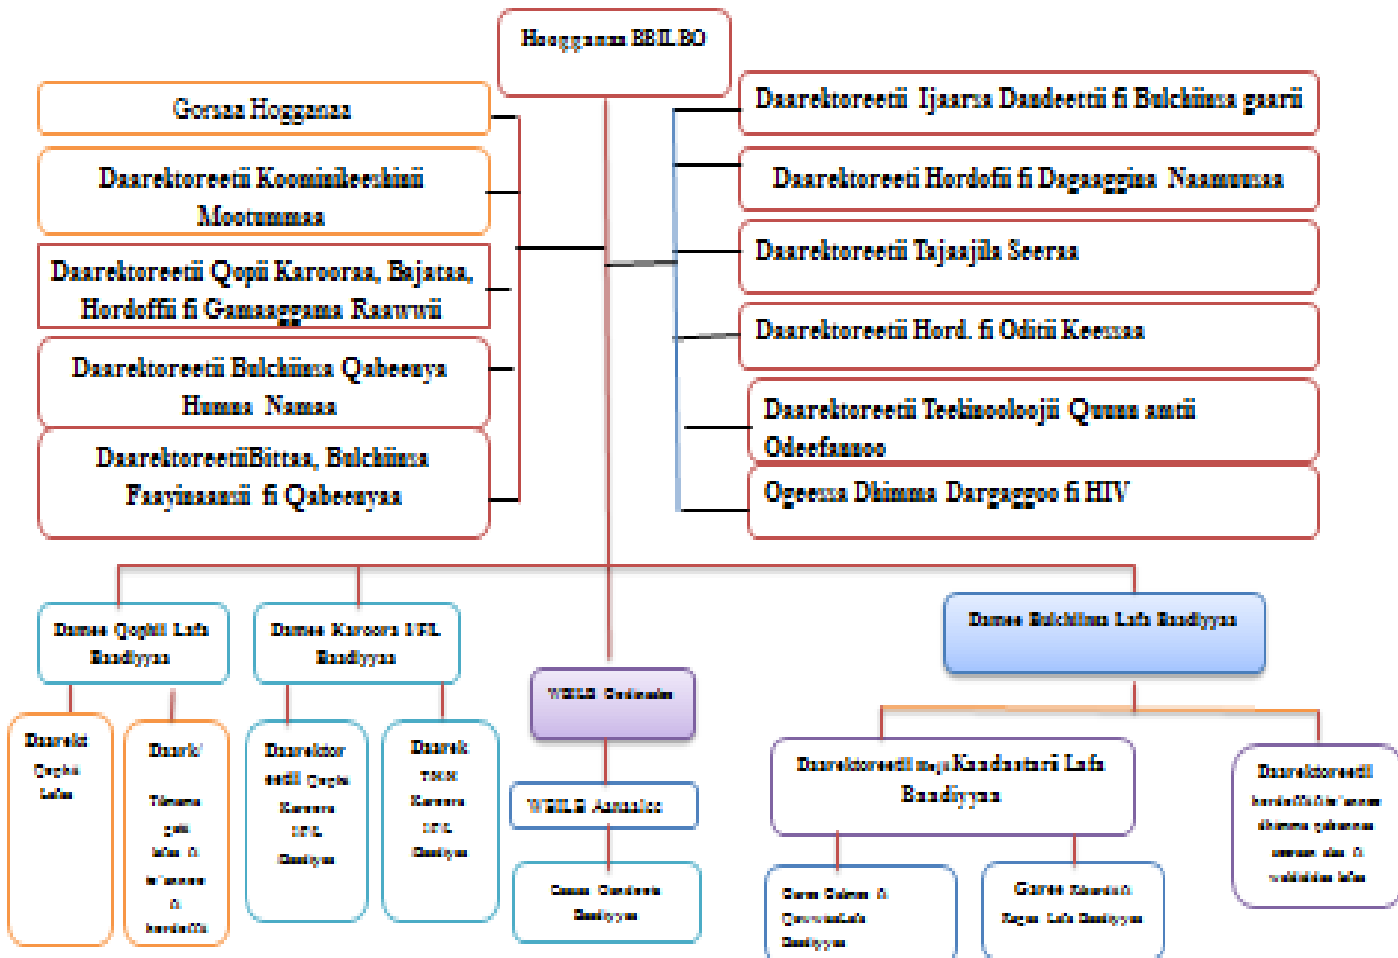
Hooggansa BBILBO

Gorsaa Hoggansaa

Daarektoreetii Koominikeeshinii Mootummaa

Daarektoreetii Qopii Karooraa, Bajataa, Hordoffii fi Gamaaggama Raawwii

Daarektoreetii Bulchiinsa Qabeenya Humna Namaa

DaarektoreetiiBittaa, Bulchiinsa Faayinaansii fi Qabeenyaa

Daarektoreetii Ijaarsa Dandeettii fi Bulchiinsa gaarii

Daarektoreetii Hordofii fi Dagaaggina Naamuusaa

Daarektoreetii Tajaajila Seeraa

Daarektoreetii Hord. fi Oditii Keessaa

Daarektoreetii Teeknooloojii Quunnamtii Odeeffannoo

Ogeessa Dhimma Dargaggoo fi HIV

Damee Qophii Lafa Baadiyyaa

Damee Karoora ITL Baadiyyaa

WBILB Godinaalee

Damee Bulchiinsa Lafa Baadiyyaa

Daarekt Qophii Lafaa

Daark/ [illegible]

Daarektor eetii Qophii Karoora ITL Baadiyyaa

Daarek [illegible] Karoora ITL Baadiyyaa

WBILB Aanaalee

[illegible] Baadiyyaa

Daarektoreetii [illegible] Kaadastarii Lafa Baadiyyaa

Daarektoreetii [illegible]

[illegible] Baadiyyaa

Garee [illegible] Lafa Baadiyyaa